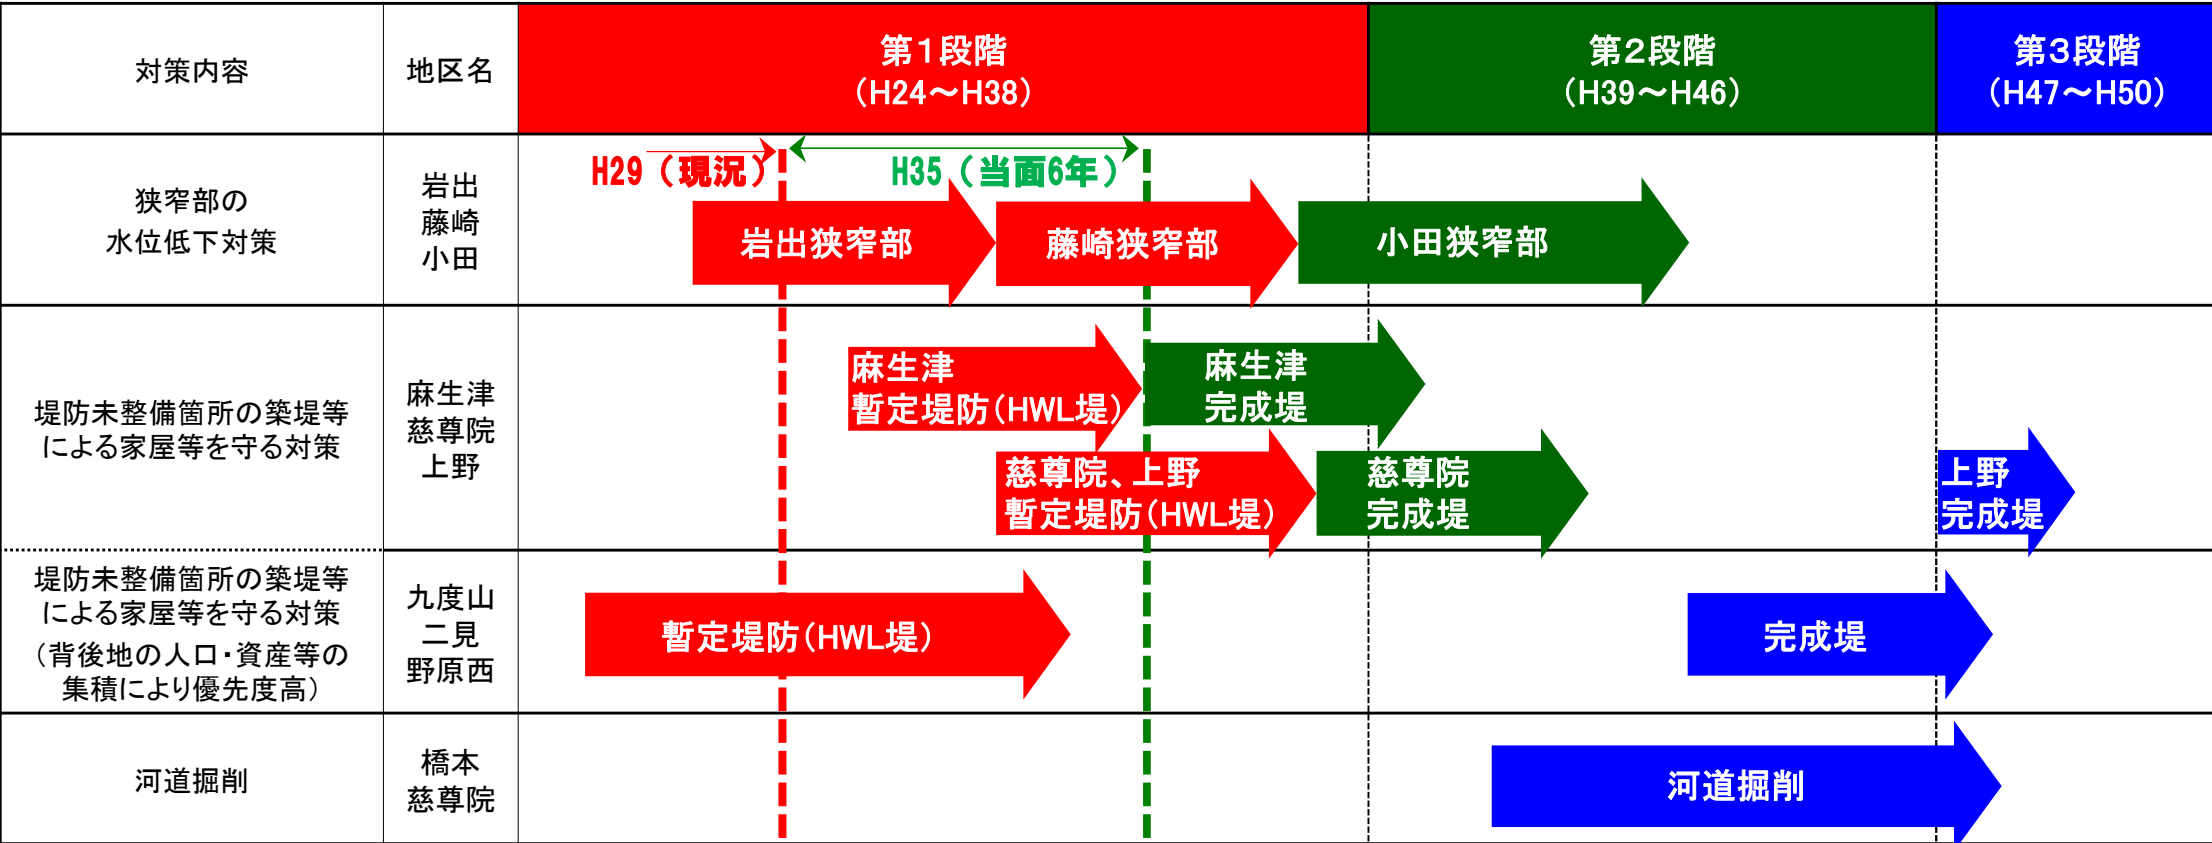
| 対策内容 | 地区名 | 第1段階 (H24〜H38) | 第2段階 (H39〜H46) | 第3段階 (H47〜H50) |
|---|---|---|---|---|
| 狭窄部の水位低下対策 | 岩出 藤崎 小田 | H29（現況） H35（当面6年） 岩出狭窄部 藤崎狭窄部 | 小田狭窄部 | |
| 堤防未整備箇所の築堤等による家屋等を守る対策 | 麻生津 慈尊院 上野 | 麻生津 暫定堤防(HWL堤) 慈尊院、上野 暫定堤防(HWL堤) | 麻生津 完成堤 慈尊院 完成堤 | 上野 完成堤 |
| 堤防未整備箇所の築堤等による家屋等を守る対策（背後地の人口・資産等の集積により優先度高） | 九度山 二見 野原西 | 暫定堤防(HWL堤) | 完成堤 | |
| 河道掘削 | 橋本 慈尊院 | | 河道掘削 | |